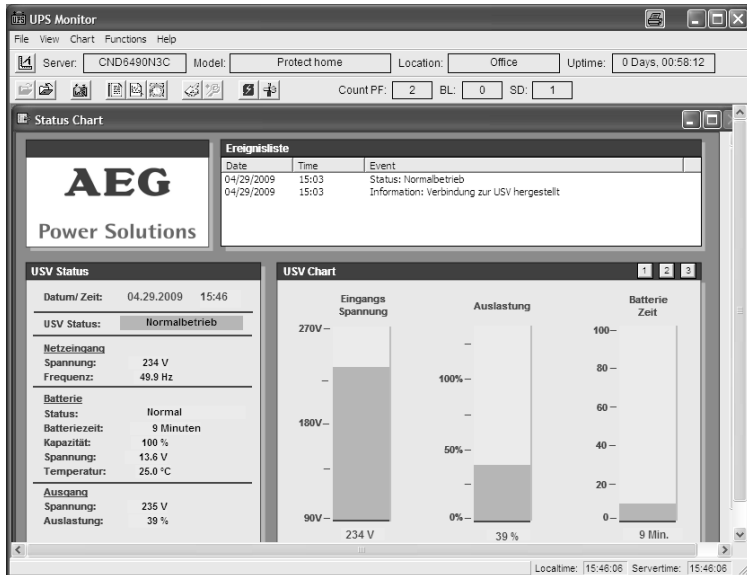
UPS Monitor

File View Chart Functions Help

Server: CND6490N3C Model: Protect home Location: Office Uptime: 0 Days, 00:58:12

Count PF: 2 BL: 0 SD: 1

Status Chart

AEG

Power Solutions

Ereignisliste

| Date | Time | Event |
|---|---|---|
| 04/29/2009 | 15:03 | Status: Normalbetrieb |
| 04/29/2009 | 15:03 | Information: Verbindung zur USV hergestellt |

USV Status

Datum/ Zeit: 04.29.2009 15:46

USV Status: Normalbetrieb

Netzeingang
Spannung: 234 V
Frequenz: 49.9 Hz

Batterie
Status: Normal
Batteriezeit: 9 Minuten
Kapazität: 100 %
Spannung: 13.6 V
Temperatur: 25.0 °C

Ausgang
Spannung: 235 V
Auslastung: 39 %

USV Chart

1 2 3

Eingangs Spannung
270V
180V
90V
234 V

Auslastung
100%
50%
0%
39 %

Batterie Zeit
100
80
60
40
20
0
9 Min.

Localtime: 15:46:06 Servertime: 15:46:06